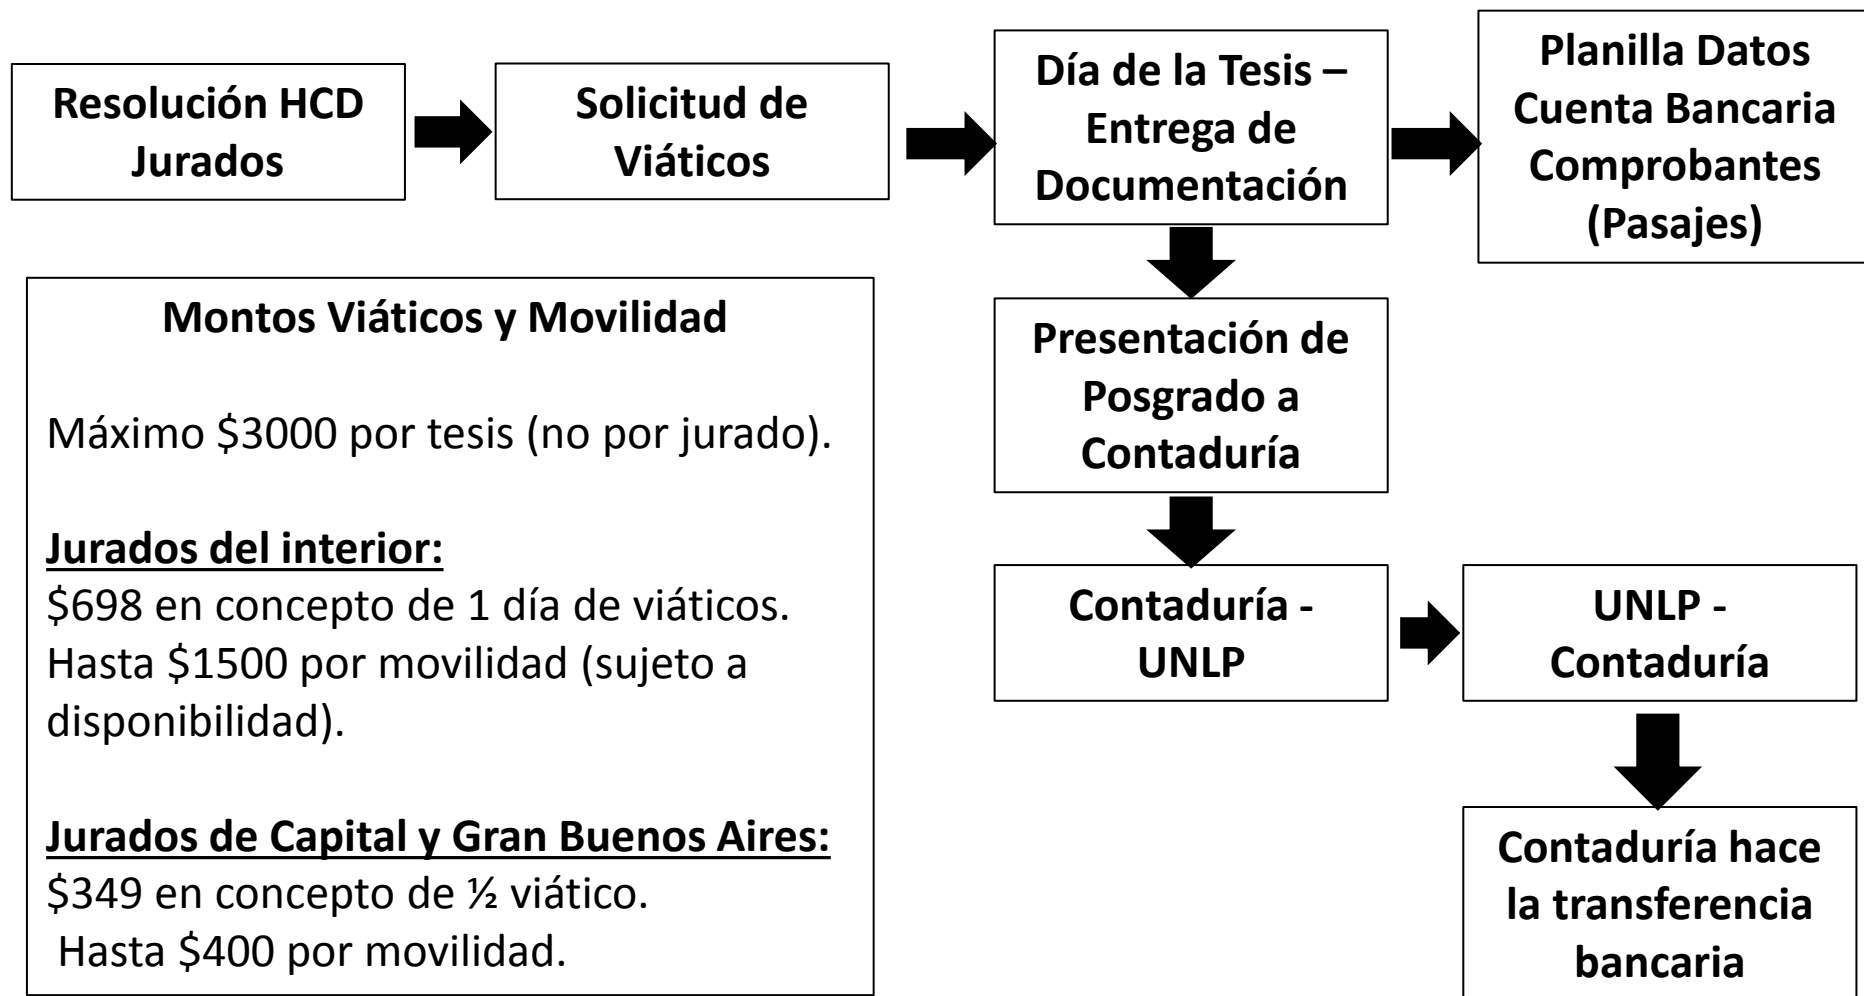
Resolución HCD Jurados

Solicitud de Viáticos

Día de la Tesis – Entrega de Documentación

Planilla Datos Cuenta Bancaria Comprobantes (Pasajes)

Presentación de Posgrado a Contaduría

Contaduría - UNLP

UNLP - Contaduría

Contaduría hace la transferencia bancaria

Montos Viáticos y Movilidad

Máximo \$3000 por tesis (no por jurado).

Jurados del interior:
\$698 en concepto de 1 día de viáticos.
Hasta \$1500 por movilidad (sujeto a disponibilidad).

Jurados de Capital y Gran Buenos Aires:
\$349 en concepto de ½ viático.
Hasta \$400 por movilidad.